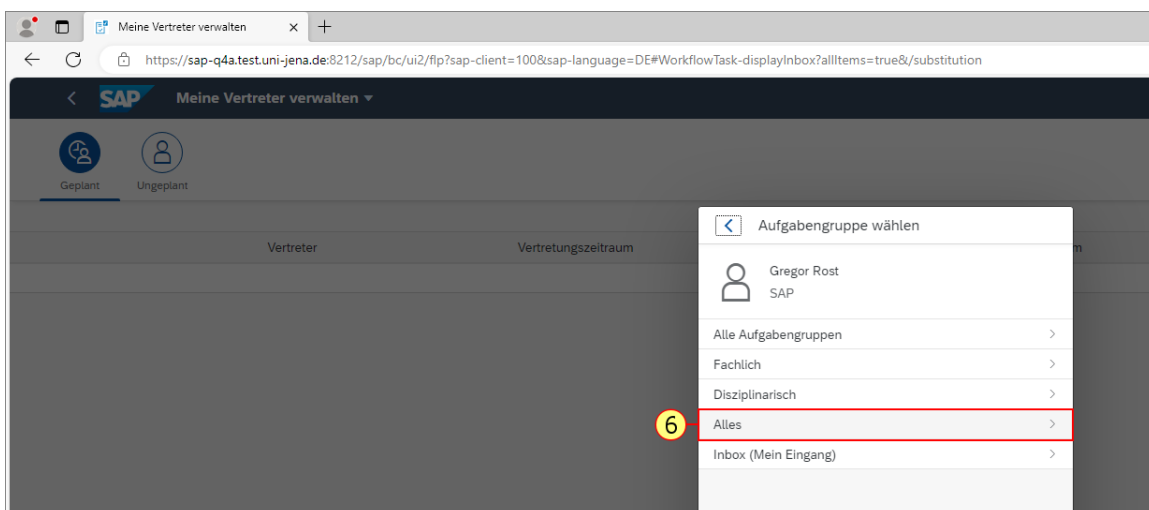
Meine Vertreter verwalten

https://sap-q4a.test.uni-jena.de:8212/sap/bc/ui2/flp?sap-client=100&sap-language=DE#WorkflowTask-displayInbox?allItems=true&/substitution

SAP Meine Vertreter verwalten

Geplant Ungeplant

Vertreter Vertretungszeitraum m

Aufgabengruppe wählen

Gregor Rost
SAP

Alle Aufgabengruppen
Fachlich
Disziplinarisch
6 Alles
Inbox (Mein Eingang)